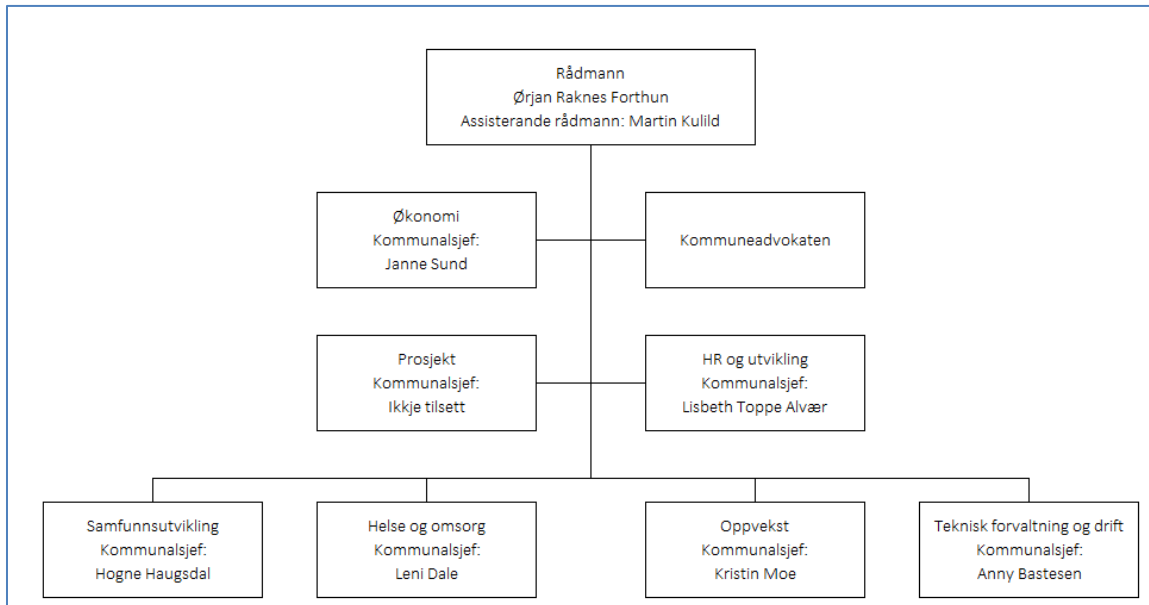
Rådmann
Ørjan Raknes Forthun
Assisterande rådmann: Martin Kulild

Økonomi
Kommunalsjef:
Janne Sund

Kommuneadvokaten

Prosjekt
Kommunalsjef:
Ikkje tilsett

HR og utvikling
Kommunalsjef:
Lisbeth Toppe Alvær

Samfunnsutvikling
Kommunalsjef:
Hogne Haugsdal

Helse og omsorg
Kommunalsjef:
Leni Dale

Oppvekst
Kommunalsjef:
Kristin Moe

Teknisk forvaltning og drift
Kommunalsjef:
Anny Bastesen